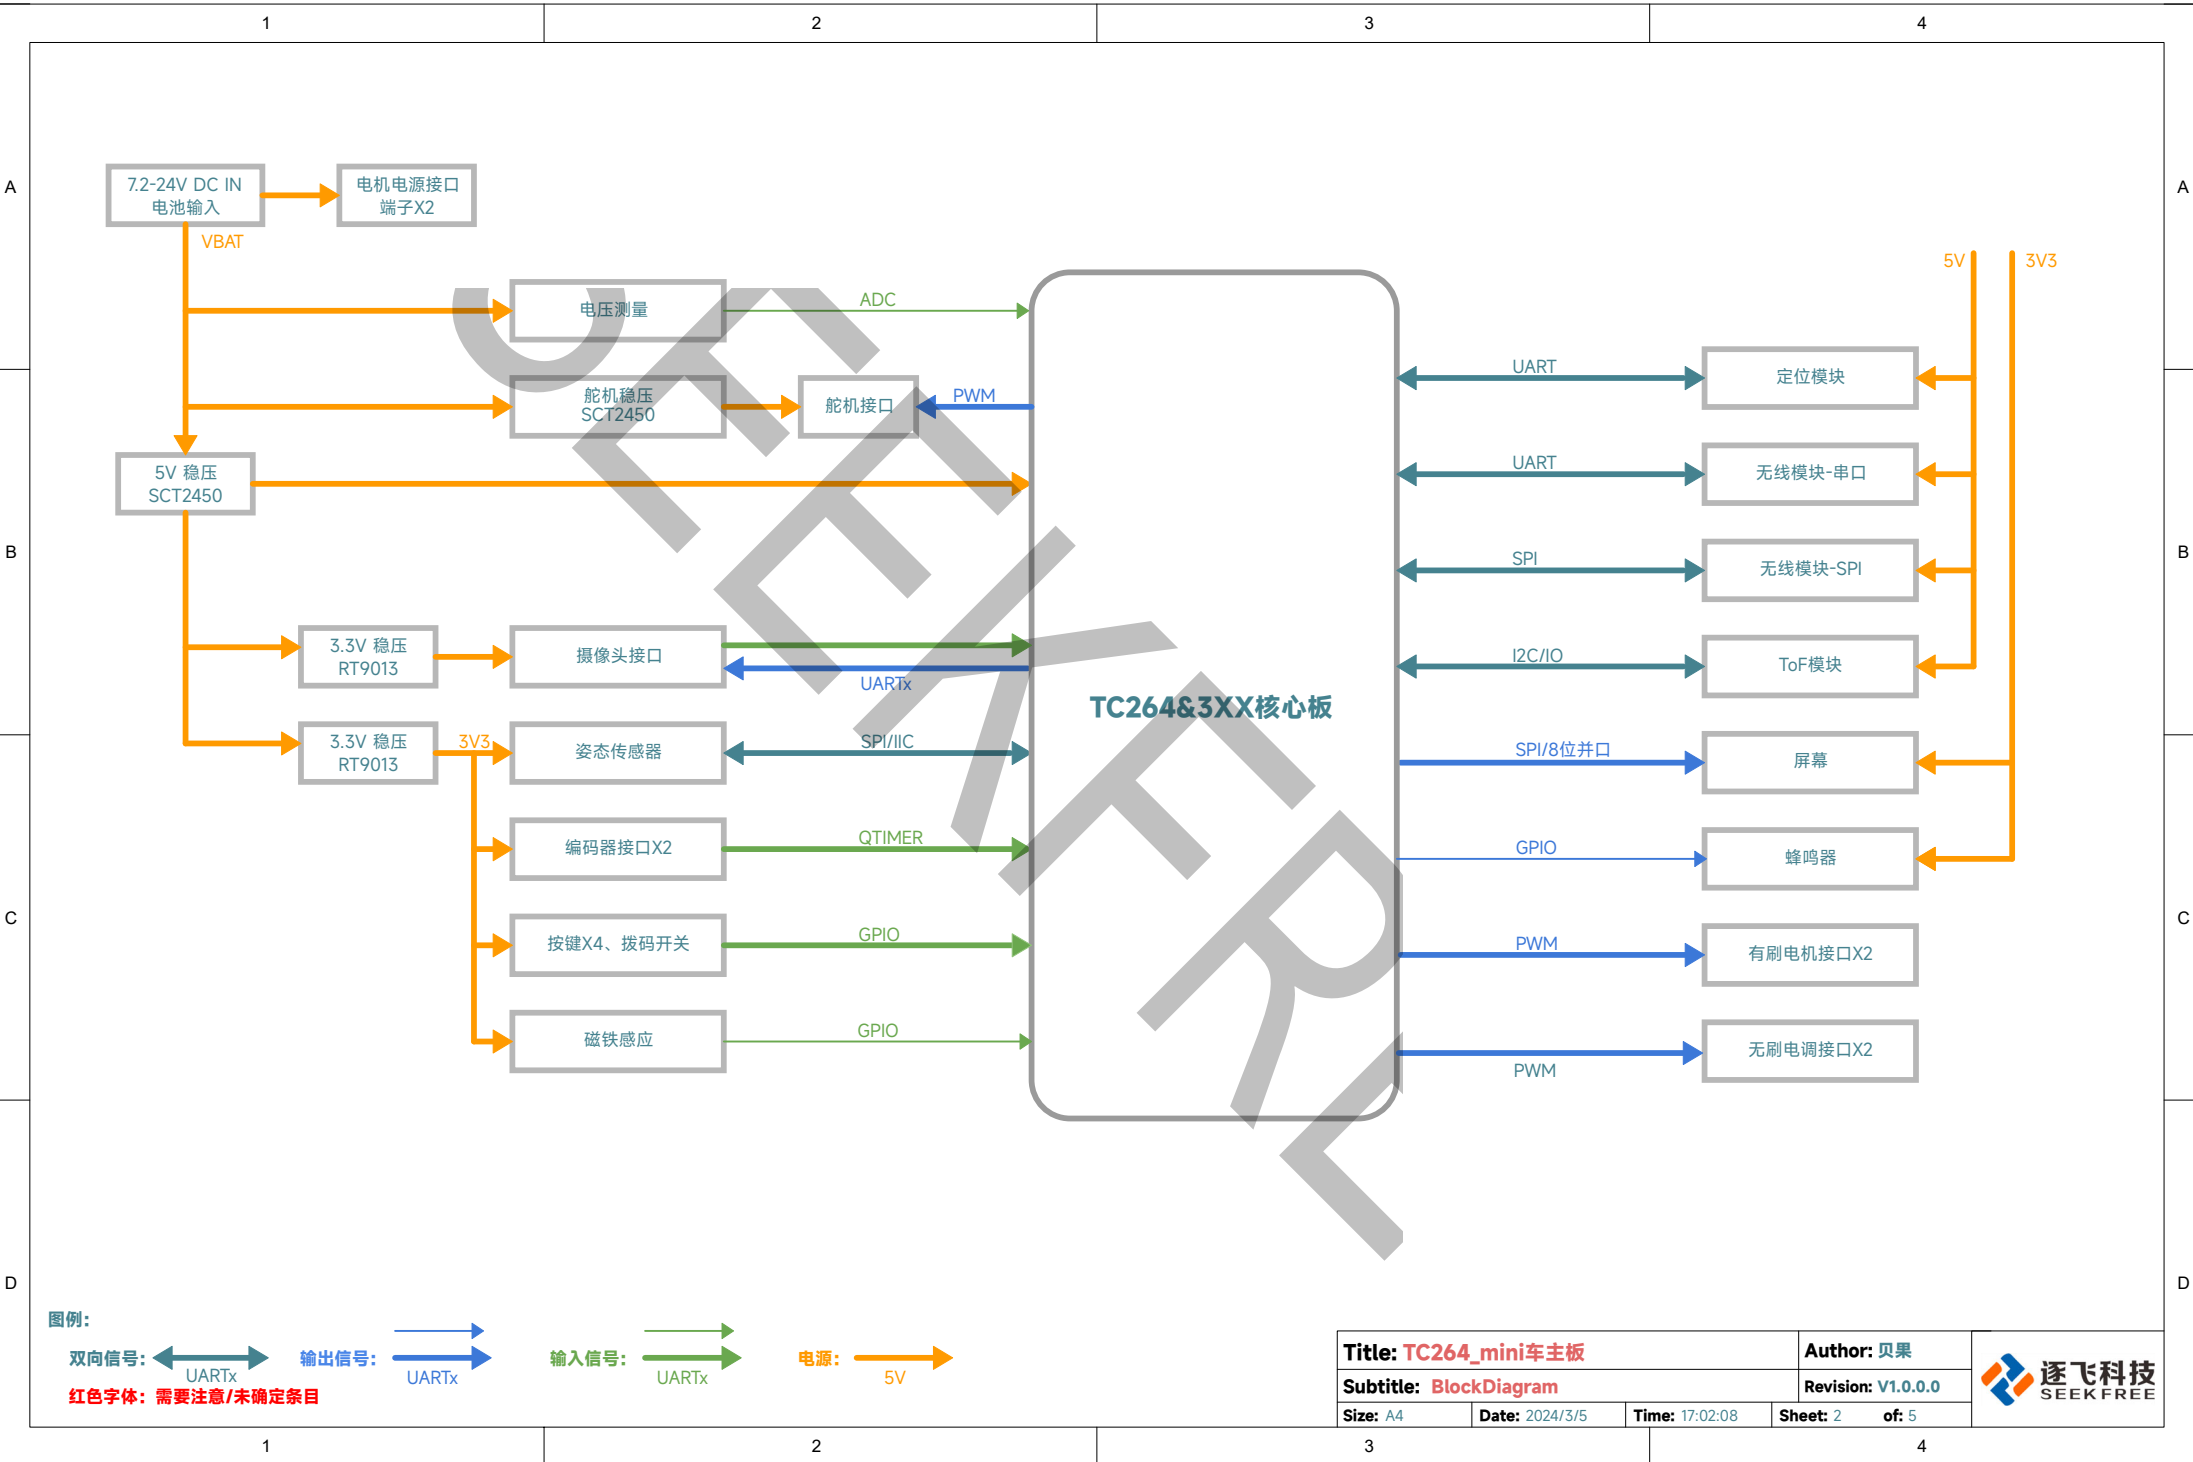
1 2 3 4

A B C D

7.2-24V DC IN
电池输入

电机电源接口
端子X2

VBAT

电压测量

ADC

舵机稳压
SCT2450

舵机接口

PWM

5V 稳压
SCT2450

3.3V 稳压
RT9013

摄像头接口

UARTx

3.3V 稳压
RT9013

3V3

姿态传感器

SPI/IIC

编码器接口X2

QTIMER

按键X4、拨码开关

GPIO

磁铁感应

GPIO

TC264&3XX核心板

5V

3V3

UART

定位模块

UART

无线模块-串口

SPI

无线模块-SPI

I2C/IO

ToF模块

SPI/8位并口

屏幕

GPIO

蜂鸣器

PWM

有刷电机接口X2

PWM

无刷电调接口X2

SEEKFREE

图例:

双向信号: UARTx 输出信号: UARTx 输入信号: UARTx 电源: 5V

红色字体: 需要注意/未确定条目

| Title: TC264_mini车主板 | Author: 贝果 |
|---|---|
| Subtitle: BlockDiagram | Revision: V1.0.0.0 |
| Size: A4 Date: 2024/3/5 Time: 17:02:08 | Sheet: 2 of: 5 |

逐飞科技
SEEKFREE

1 2 3 4